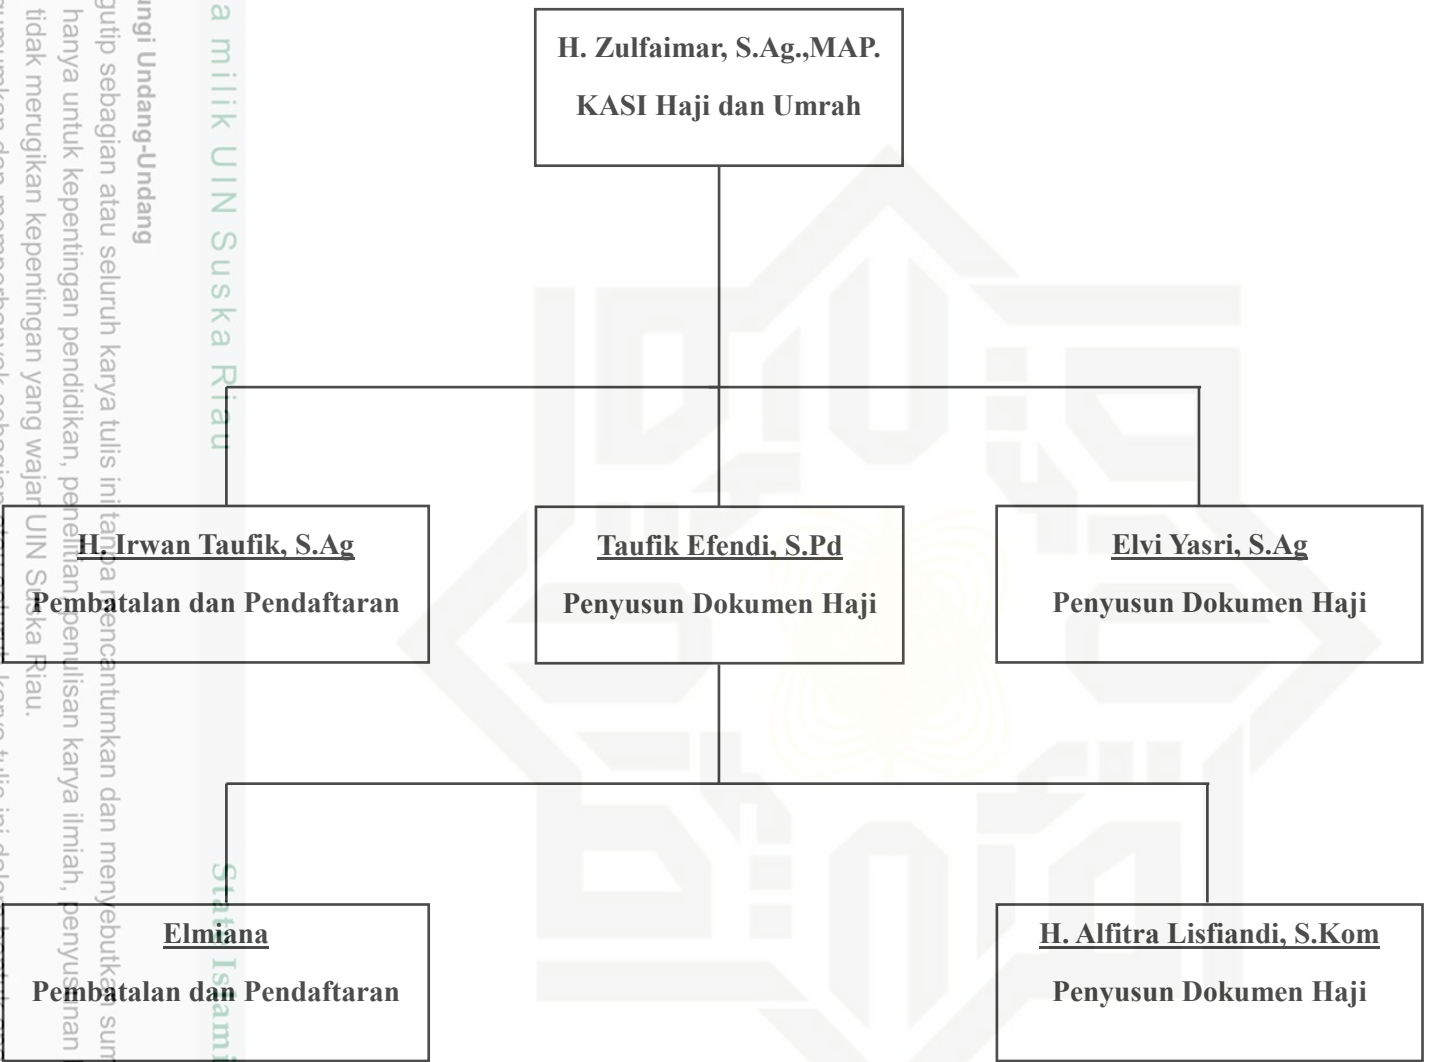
H. Zulfaimar, S.Ag.,MAP.
KASI Haji dan Umrah

H. Irwan Taufik, S.Ag
Pembatalan dan Pendaftaran

Taufik Efendi, S.Pd
Penyusun Dokumen Haji

Elvi Yasri, S.Ag
Penyusun Dokumen Haji

Elmiana
Pembatalan dan Pendaftaran

H. Alfitra Lisfiandi, S.Kom
Penyusun Dokumen Haji

a milik UIN Suska Riau

ngi Undang-Undang
gutip sebagian atau seluruh karya tulis ini tanpa mencantumkan dan menyebutkan sum
hanya untuk kepentingan pendidikan, penelitian, penulisan karya ilmiah, penyusunan
tidak merugikan kepentingan yang wajar UIN Suska Riau.

State Islami